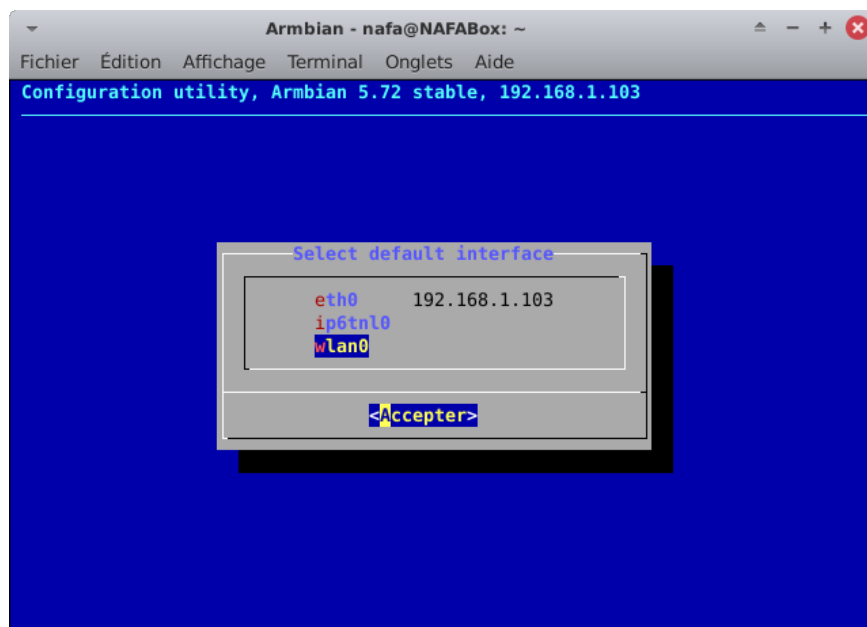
Armbian - nafa@NAFABox: ~

Fichier Édition Affichage Terminal Onglets Aide

Configuration utility, Armbian 5.72 stable, 192.168.1.103

Select default interface

eth0 192.168.1.103
ip6tnl0
wlan0

<Accepter>